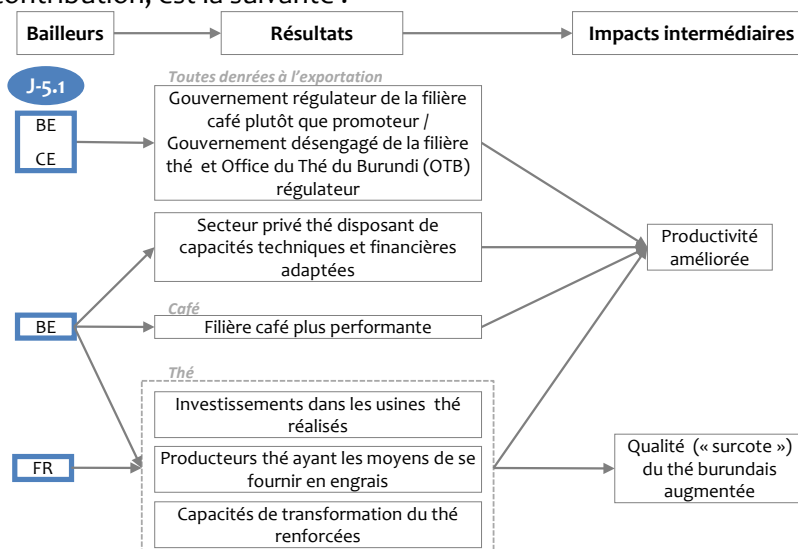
contribution, est la suivante :

Bailleurs

Résultats

Impacts intermédiaires

J-5.1

BE

CE

Toutes denrées à l'exportation

Gouvernement régulateur de la filière café plutôt que promoteur / Gouvernement désengagé de la filière thé et Office du Thé du Burundi (OTB) régulateur

Secteur privé thé disposant de capacités techniques et financières adaptées

Productivité améliorée

BE

Café

Filière café plus performante

Thé

Investissements dans les usines thé réalisés

FR

Producteurs thé ayant les moyens de se fournir en engrais

Qualité (« surcote ») du thé burundais augmentée

Capacités de transformation du thé renforcées